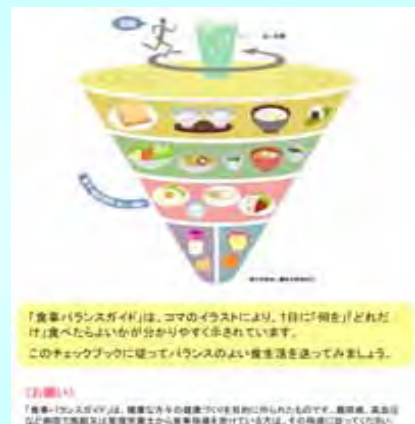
「食事バランスガイド」は、コマのイラストにより、1日に「何を」「どれだけ」食べたらよいかが分かりやすく示されています。

このチェックブックに従ってバランスのよい食生活を送ってみましょう。

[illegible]

「食事バランスガイド」は、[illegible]